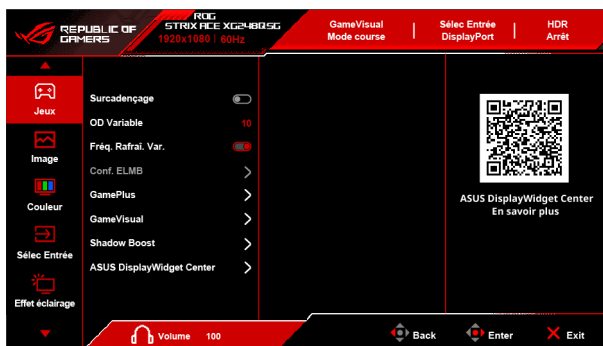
REPUBLIC OF GAMERS

ROG
STRIX ACE XG248QSG
1920x1080 | 60Hz

GameVisual
Mode course

Sélec Entrée
DisplayPort

HDR
Arrêt

Jeux

Image

Couleur

Sélec Entrée

Effet éclairage

Surcadençage

OD Variable 10

Fréq. Rafrai. Var.

Conf. ELMB

GamePlus

GameVisual

Shadow Boost

ASUS DisplayWidget Center

ASUS DisplayWidget Center
En savoir plus

Volume 100

Back

Enter

Exit